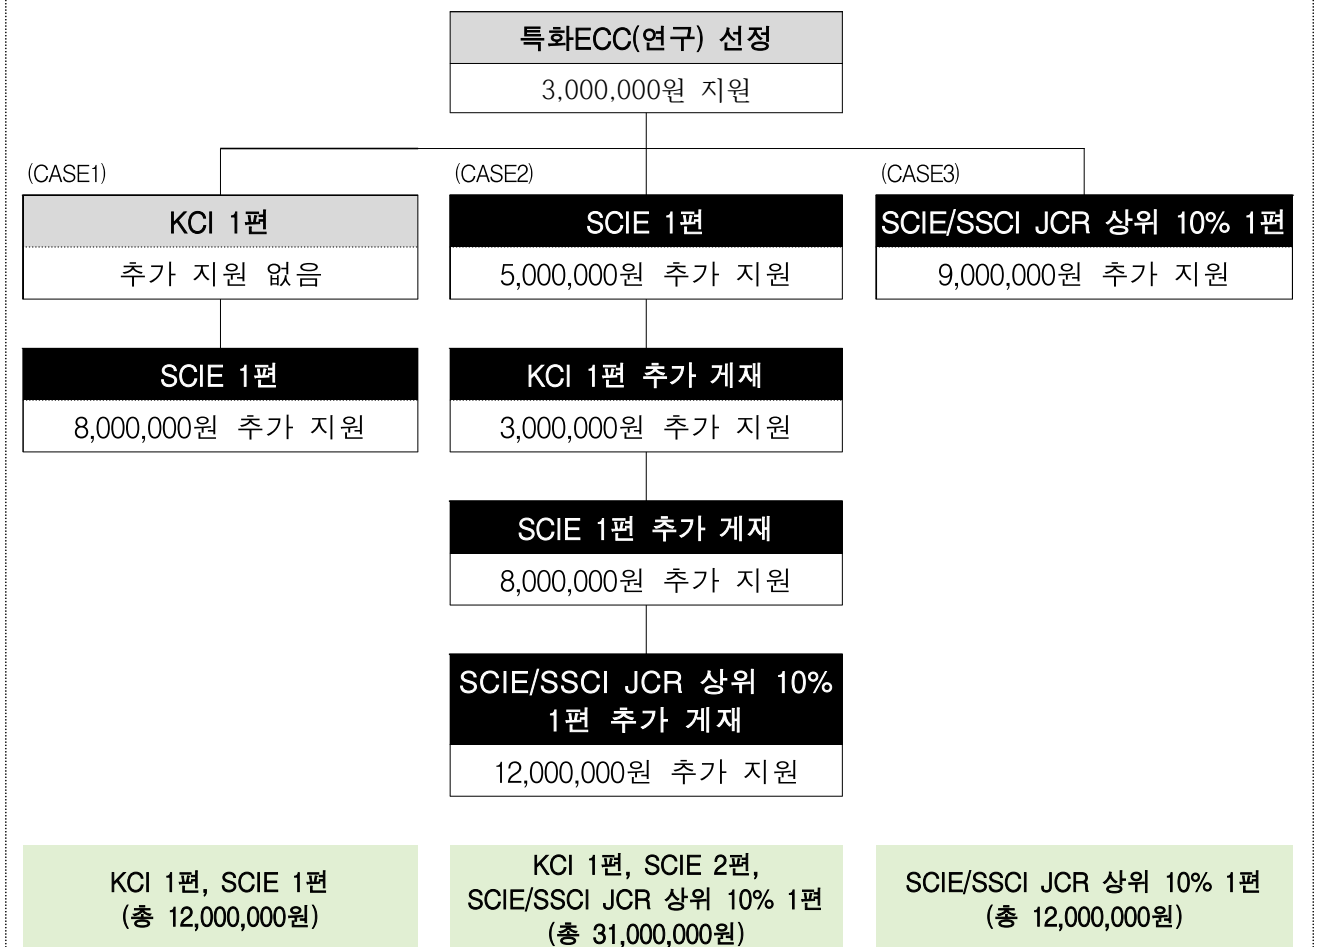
특화ECC(연구) 선정
3,000,000원 지원

(CASE1)
KCI 1편
추가 지원 없음

SCIE 1편
8,000,000원 추가 지원

(CASE2)
SCIE 1편
5,000,000원 추가 지원

KCI 1편 추가 게재
3,000,000원 추가 지원

SCIE 1편 추가 게재
8,000,000원 추가 지원

SCIE/SSCI JCR 상위 10% 1편 추가 게재
12,000,000원 추가 지원

(CASE3)
SCIE/SSCI JCR 상위 10% 1편
9,000,000원 추가 지원

KCI 1편, SCIE 1편
(총 12,000,000원)

KCI 1편, SCIE 2편, SCIE/SSCI JCR 상위 10% 1편
(총 31,000,000원)

SCIE/SSCI JCR 상위 10% 1편
(총 12,000,000원)